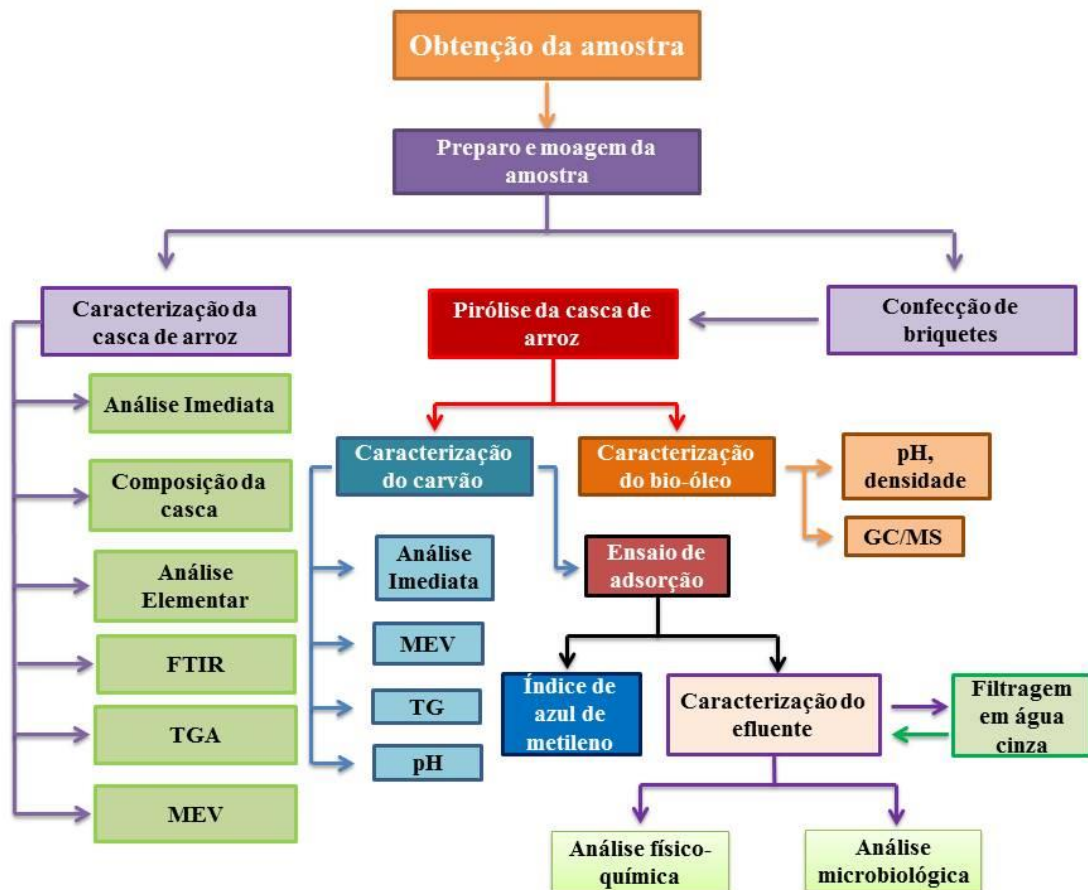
Obtenção da amostra

Preparo e moagem da amostra

Caracterização da casca de arroz

Pirólise da casca de arroz

Confecção de briquetes

Análise Imediata

Composição da casca

Análise Elementar

FTIR

TGA

MEV

Caracterização do carvão

Caracterização do bio-óleo

pH, densidade

GC/MS

Análise Imediata

MEV

TG

pH

Ensaio de adsorção

Índice de azul de metileno

Caracterização do efluente

Filtragem em água cinza

Análise físico-química

Análise microbiológica